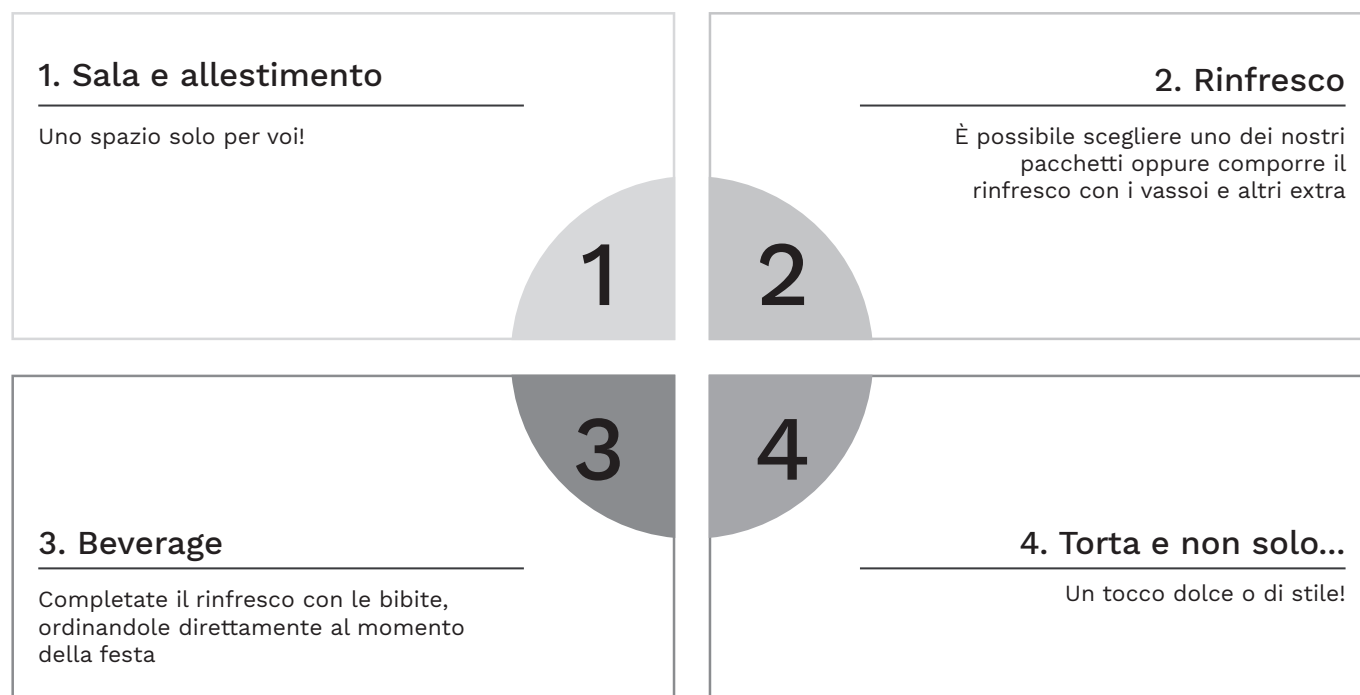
1. Sala e allestimento

Uno spazio solo per voi!

2. Rinfresco

È possibile scegliere uno dei nostri pacchetti oppure comporre il rinfresco con i vassoi e altri extra

1

2

3

4

3. Beverage

Completate il rinfresco con le bibite, ordinandole direttamente al momento della festa

4. Torta e non solo...

Un tocco dolce o di stile!